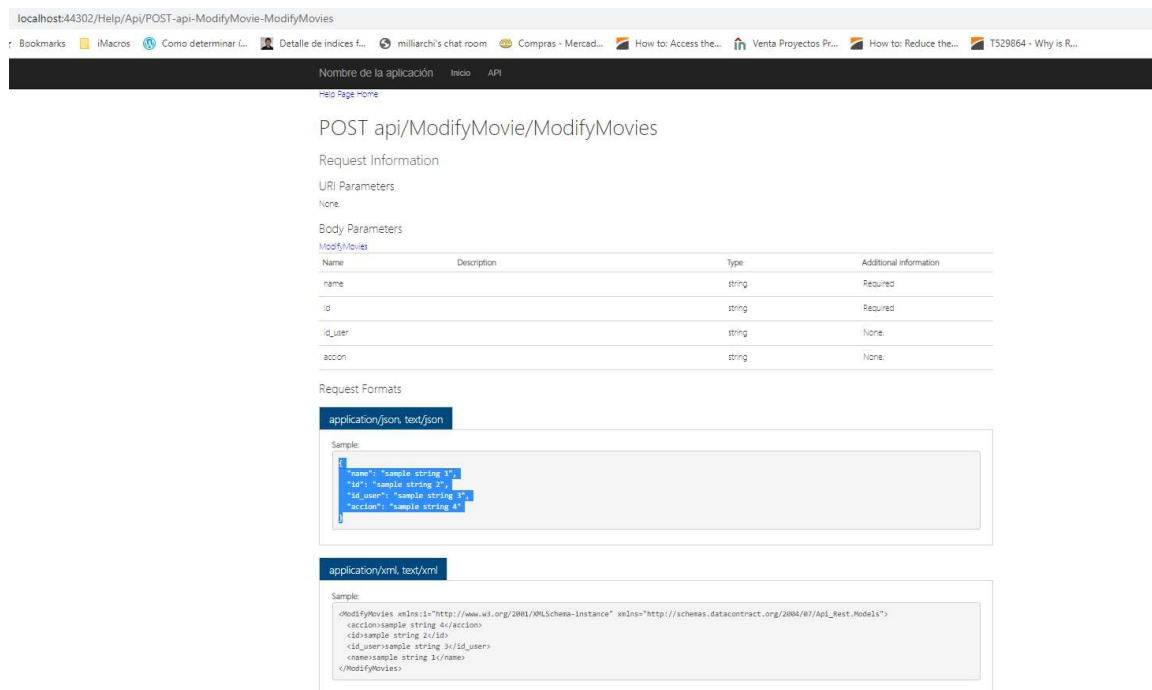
localhost:44302/Help/Api/POST-api-ModifyMovie-ModifyMovies

Bookmarks iMacros Como determinar (... Detalle de indices f... milliarchi's chat room Compras - Mercad... How to: Access the... Venta Proyectos Pr... How to: Reduce the... T529864 - Why is R...

Nombre de la aplicación Inicio API

Help Page Home

POST api/ModifyMovie/ModifyMovies

Request Information

URI Parameters

None.

Body Parameters

ModifyMovies

| Name | Description | Type | Additional information |
|---|---|---|---|
| name | | string | Required |
| id | | string | Required |
| id_user | | string | None. |
| accion | | string | None. |

Request Formats

application/json, text/json

Sample:

{
"name": "sample string 1",
"id": "sample string 2",
"id_user": "sample string 3",
"accion": "sample string 4"
}

application/xml, text/xml

Sample:

<ModifyMovies xmlns:i="http://www.w3.org/2001/XMLSchema-instance" xmlns="http://schemas.datacontract.org/2004/07/Api_Rest.Models">
<accion>sample string 4</accion>
<id>sample string 2</id>
<id_user>sample string 3</id_user>
<name>sample string 1</name>
</ModifyMovies>